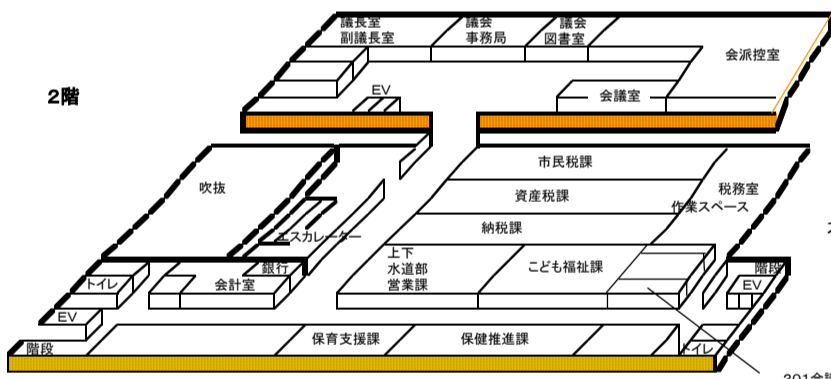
2階

議長室
副議長室

議会
事務局

議会
図書室

会派控室

EV

会議室

吹抜

市民税課

資産税課

税務室
作業スペース

納税課

エスカレーター

上下
水道部
営業課

こども福祉課

トイレ

銀行

会計室

階段

EV

EV

保育支援課

保健推進課

階段

トイレ

301会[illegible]